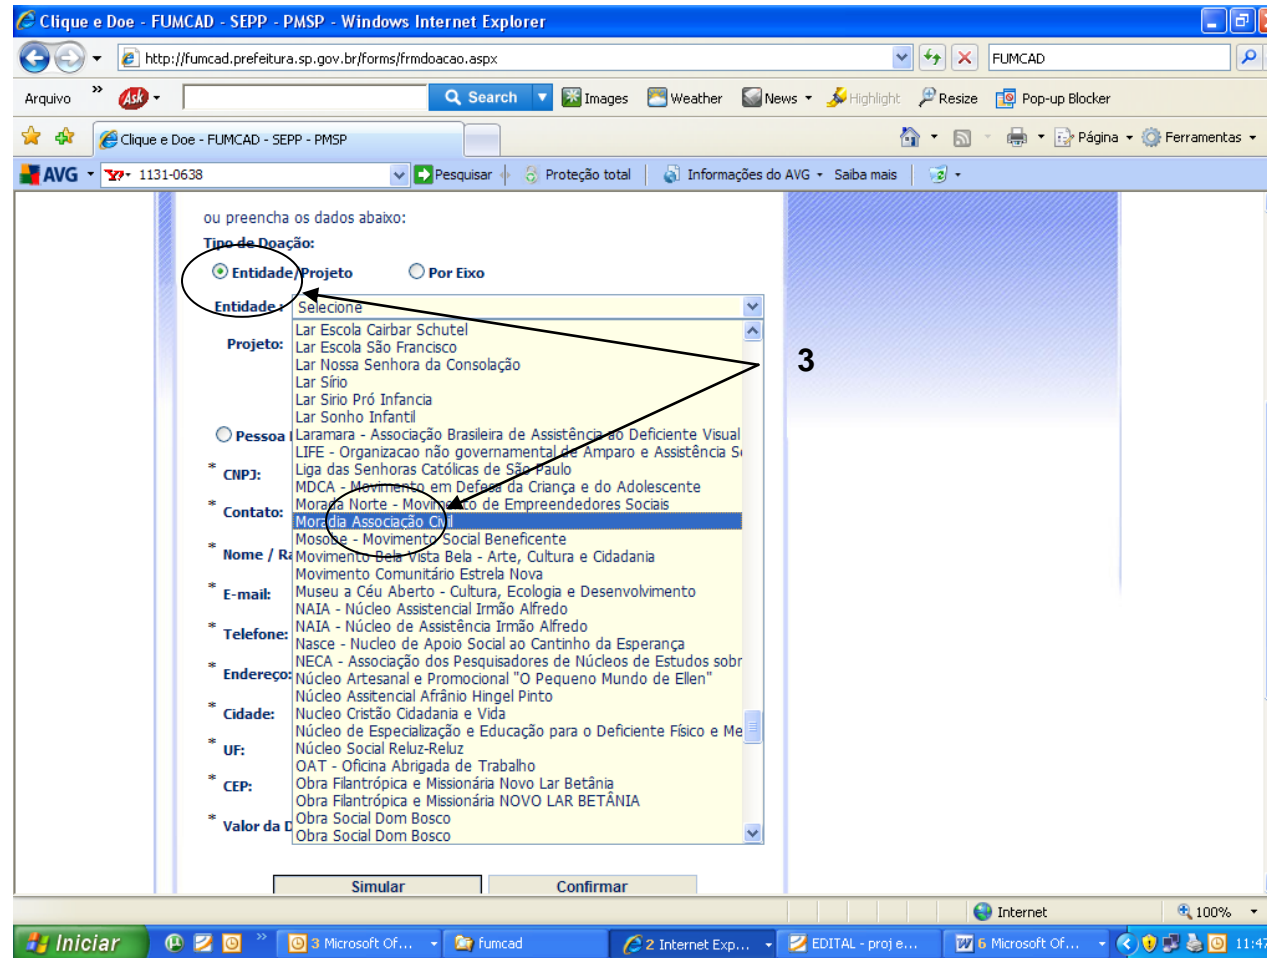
Clique e Doe - FUMCAD - SEPP - PMSP - Windows Internet Explorer

http://fumcad.prefeitura.sp.gov.br/forms/frmdoacao.aspx

FUMCAD

Arquivo »

Search Images Weather News Highlight Resize Pop-up Blocker

Clique e Doe - FUMCAD - SEPP - PMSP

Página Ferramentas

AVG 1131-0638 Pesquisar Proteção total Informações do AVG Saiba mais

ou preencha os dados abaixo:

Tipo de Doação:

Entidade/Projeto Por Eixo

Entidade: Selecione

Projeto:

Pessoa

* CNPJ:

* Contato:

* Nome / Ra

* E-mail:

* Telefone:

* Endereço:

* Cidade:

* UF:

* CEP:

* Valor da D

Lar Escola Cairbar Schutel
Lar Escola São Francisco
Lar Nossa Senhora da Consolação
Lar Sírio
Lar Sirio Pró Infancia
Lar Sonho Infantil
Laramara - Associação Brasileira de Assistência ao Deficiente Visual
LIFE - Organizacao não governamental de Amparo e Assistência S
Liga das Senhoras Católicas de São Paulo
MDCA - Movimento em Defesa da Criança e do Adolescente
Morada Norte - Movimento de Empreendedores Sociais
Moradia Associação Civil
Mosobe - Movimento Social Beneficente
Movimento Bela Vista Bela - Arte, Cultura e Cidadania
Movimento Comunitário Estrela Nova
Museu a Céu Aberto - Cultura, Ecologia e Desenvolvimento
NAIA - Núcleo Assistencial Irmão Alfredo
NAIA - Núcleo de Assistência Irmão Alfredo
Nasce - Nucleo de Apoio Social ao Cantinho da Esperança
NECA - Associação dos Pesquisadores de Núcleos de Estudos sobr
Núcleo Artesanal e Promocional "O Pequeno Mundo de Ellen"
Núcleo Assitencial Afrânio Hingel Pinto
Nucleo Cristão Cidadania e Vida
Núcleo de Especialização e Educação para o Deficiente Físico e Me
Núcleo Social Reluz-Reluz
OAT - Oficina Abrigada de Trabalho
Obra Filantrópica e Missionária Novo Lar Betânia
Obra Filantrópica e Missionária NOVO LAR BETÂNIA
Obra Social Dom Bosco
Obra Social Dom Bosco

3

Simular Confirmar

Internet 100%

Iniciar 3 Microsoft Of... fumcad 2 Internet Exp... EDITAL - proj e... 6 Microsoft Of... 11:47